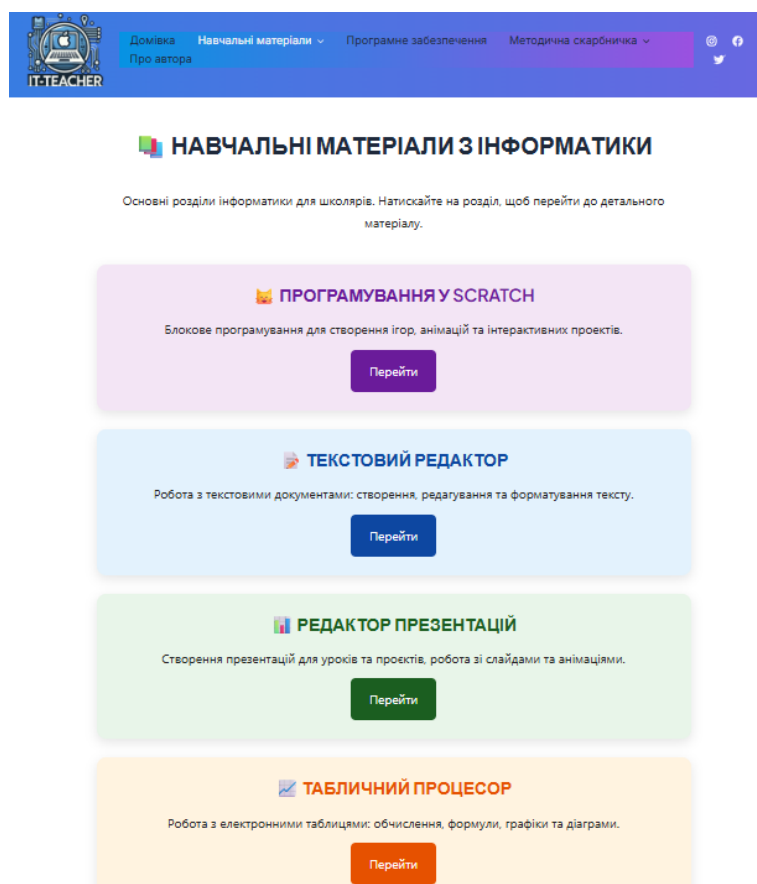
IT-TEACHER

Домівка Навчальні матеріали Програмне забезпечення Методична скарбничка Про автора

НАВЧАЛЬНІ МАТЕРІАЛИ З ІНФОРМАТИКИ

Основні розділи інформатики для школярів. Натискайте на розділ, щоб перейти до детального матеріалу.

ПРОГРАМУВАННЯ У SCRATCH

Блокове програмування для створення ігор, анімацій та інтерактивних проектів.

Перейти

ТЕКСТОВИЙ РЕДАКТОР

Робота з текстовими документами: створення, редагування та форматування тексту.

Перейти

РЕДАКТОР ПРЕЗЕНТАЦІЙ

Створення презентацій для уроків та проєктів, робота зі слайдами та анімаціями.

Перейти

ТАБЛИЧНИЙ ПРОЦЕСОР

Робота з електронними таблицями: обчислення, формули, графіки та діаграми.

Перейти